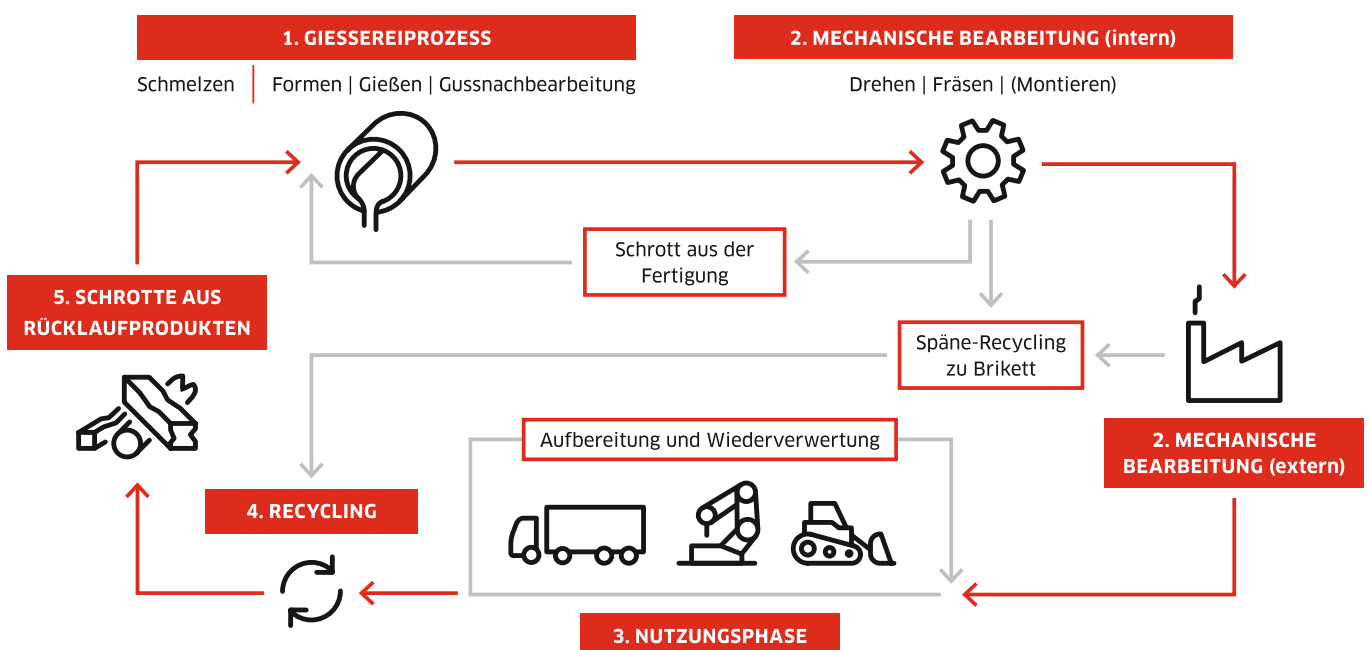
1. GIESSEREIPROZESS

Schmelzen | Formen | Gießen | Gussnachbearbeitung

2. MECHANISCHE BEARBEITUNG (intern)

Drehen | Fräsen | (Montieren)

Schrott aus der Fertigung

5. SCHROTTE AUS RÜCKLAUFPRODUKTEN

Späne-Recycling zu Brikett

Aufbereitung und Wiederverwertung

2. MECHANISCHE BEARBEITUNG (extern)

4. RECYCLING

3. NUTZUNGSPHASE